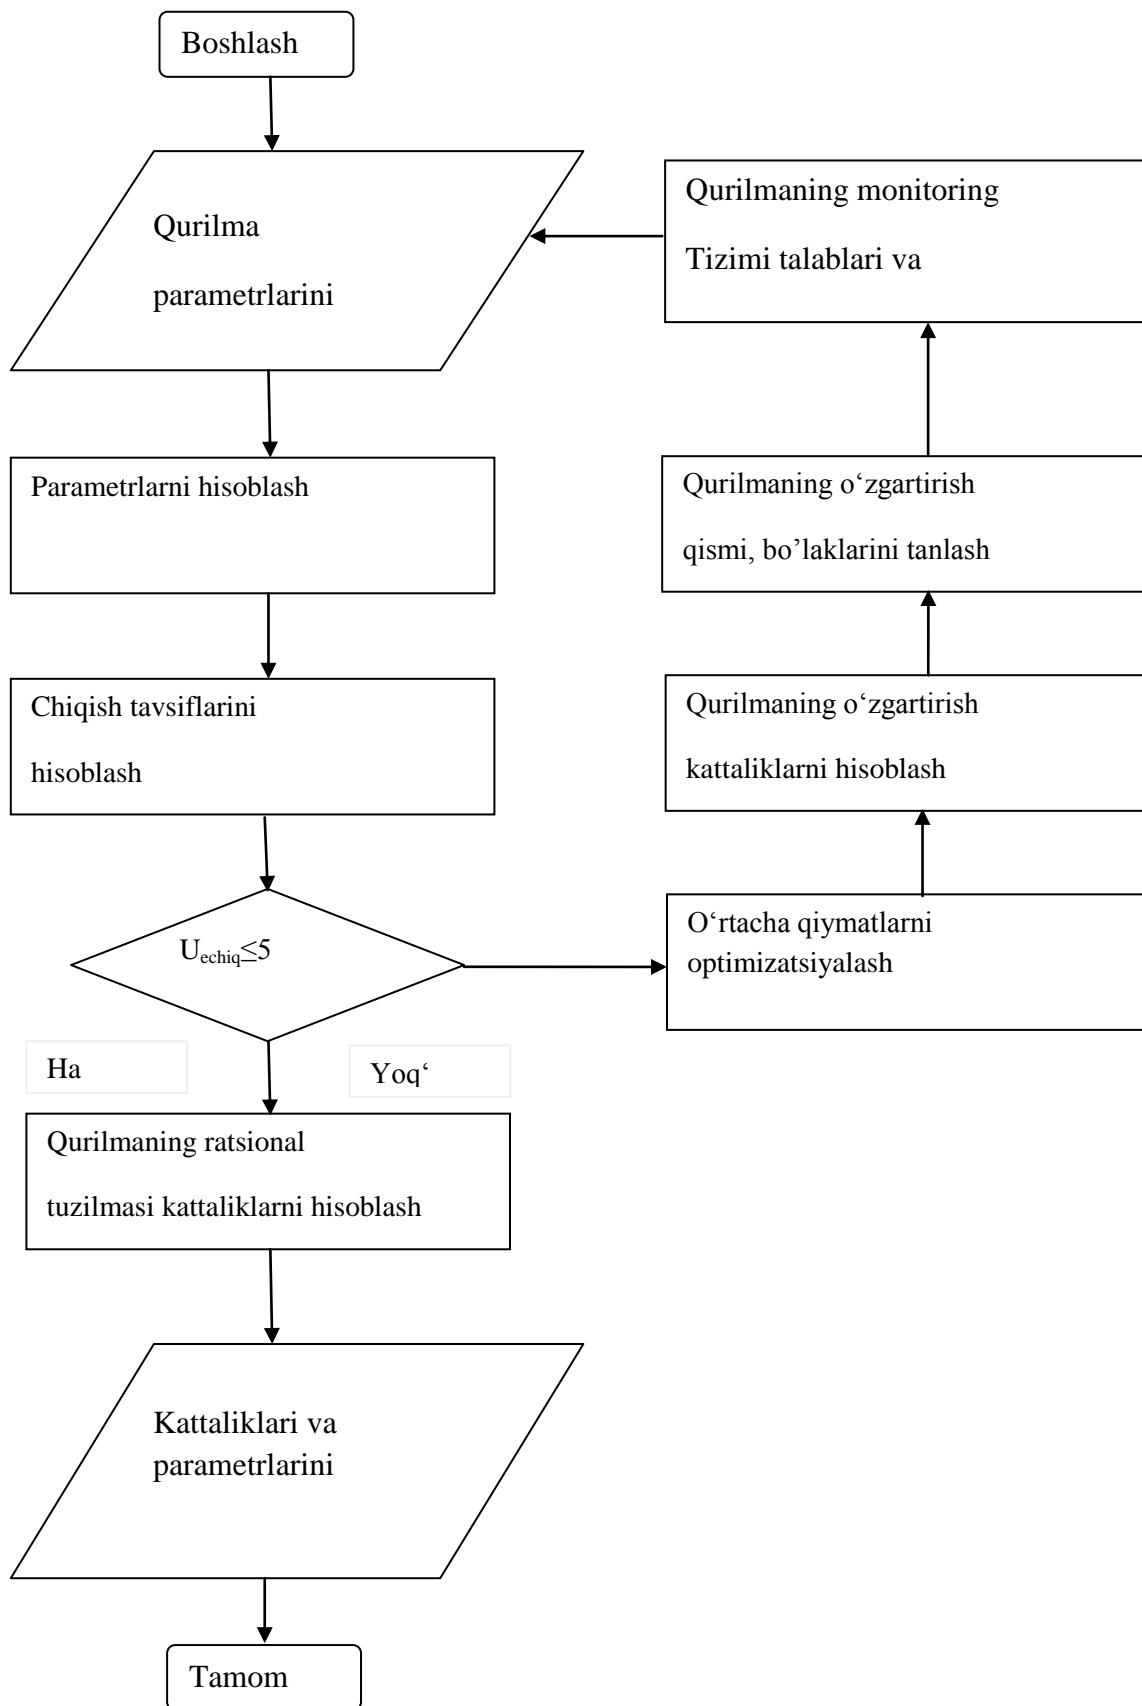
Boshlash

Qurilma parametrlarini

Qurilmaning monitoring Tizimi talablari va

Parametrlarni hisoblash

Qurilmaning o‘zgartirish qismi, bo’laklarini tanlash

Chiqish tavsiflarini hisoblash

Qurilmaning o‘zgartirish kattaliklarni hisoblash

$U_{echiq} \leq 5$

O‘rtacha qiymatlarni optimizatsiyalash

Ha

Yoq‘

Qurilmaning ratsional tuzilmasi kattaliklarni hisoblash

Kattaliklari va parametrlarini

Tamom